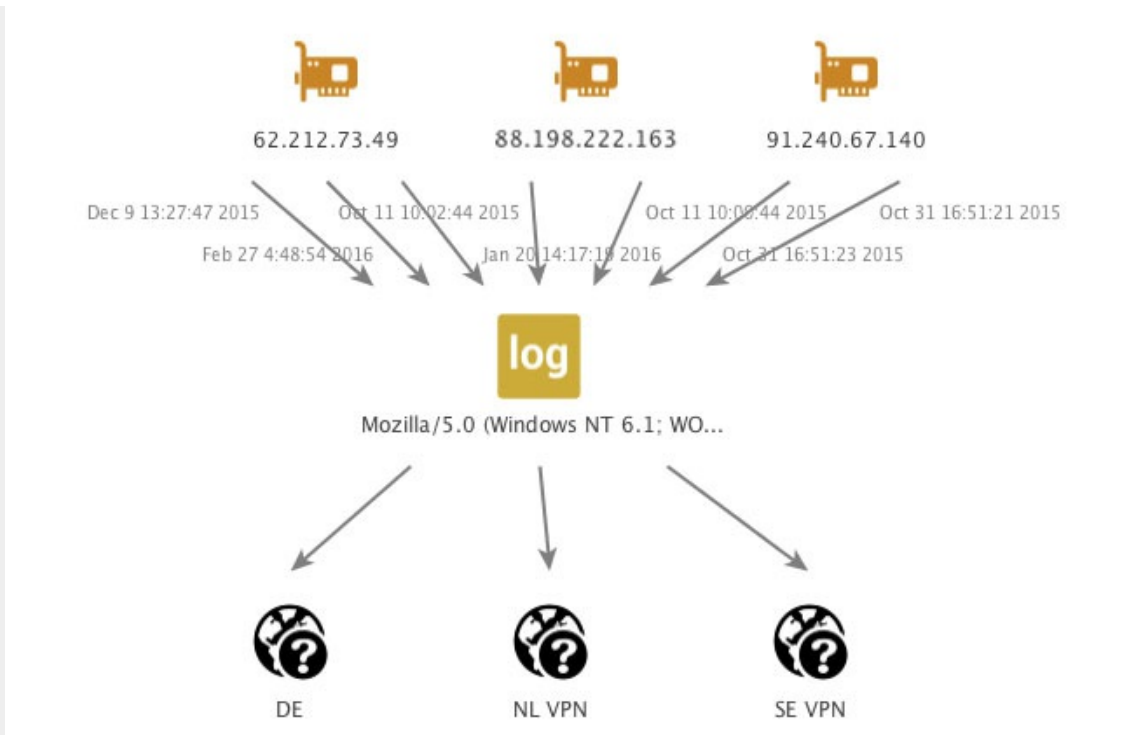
62.212.73.49

88.198.222.163

91.240.67.140

Dec 9 13:27:47 2015

Oct 11 10:02:44 2015

Oct 11 10:00:44 2015

Oct 31 16:51:21 2015

Feb 27 4:48:54 2016

Jan 20 14:17:18 2016

Oct 31 16:51:23 2015

log

Mozilla/5.0 (Windows NT 6.1; WO...

DE

NL VPN

SE VPN